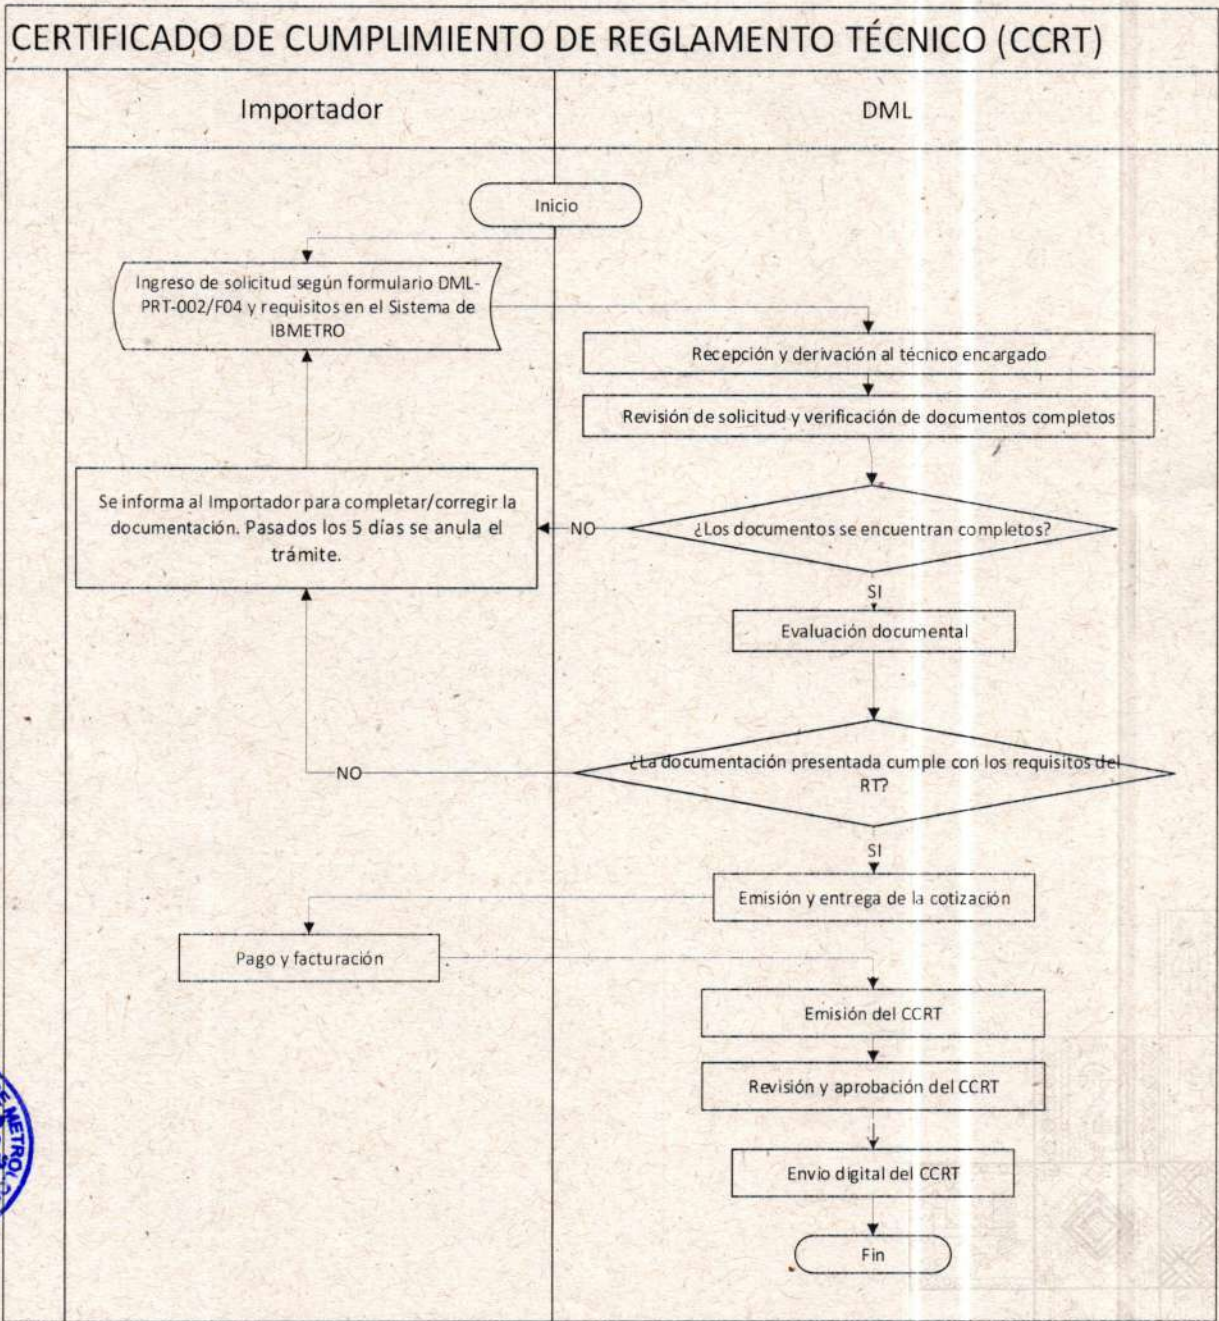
CERTIFICADO DE CUMPLIMIENTO DE REGLAMENTO TÉCNICO (CCRT)

Importador

DML

Inicio

Ingreso de solicitud según formulario DML-PRT-002/F04 y requisitos en el Sistema de IBMETRO

Recepción y derivación al técnico encargado

Revisión de solicitud y verificación de documentos completos

Se informa al Importador para completar/corregir la documentación. Pasados los 5 días se anula el trámite.

NO

¿Los documentos se encuentran completos?

SI

Evaluación documental

NO

¿La documentación presentada cumple con los requisitos del RT?

SI

Emisión y entrega de la cotización

Pago y facturación

Emisión del CCRT

Revisión y aprobación del CCRT

Envio digital del CCRT

Fin

METRO